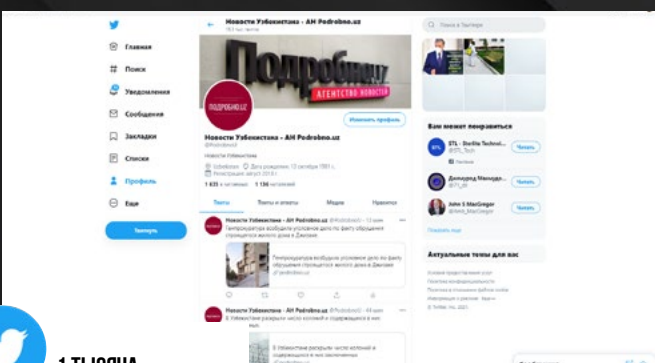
Главная
Поиск
Уведомления
Сообщения
Закладки
Списки
Профиль
Еще
Твитнуть

Новости Узбекистана - АН Podrobno.uz
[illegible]

ПОДРОБНО.uz
АГЕНТСТВО НОВОСТЕЙ

ПОДРОБНО.UZ

Изменить профиль

Новости Узбекистана - АН Podrobno.uz
@PodrobnoUl
Новости Узбекистана
Uzbekistan
Дата рождения: 12 октября 1981 г.
Регистрация: август 2018 г.
1 635 в читаемых 1 136 читателей

Твиты
Твиты и ответы
Медиа
Нравится

Новости Узбекистана - АН Podrobno.uz @PodrobnoUl · 12 мин
Генпрокуратура возбудила уголовное дело по факту обрушения строящегося жилого дома в Джизаке

Генпрокуратура возбудила уголовное дело по факту обрушения строящегося жилого дома в Джизаке
podrobno.uz

Новости Узбекистана - АН Podrobno.uz @PodrobnoUl · 44 мин
В Узбекистане разрешили число колонией и содержащихся в них

В Узбекистане разрешили число колоний и содержащихся в них заключенных

Поиск в Твиттере

Вам может понравиться
STL - Sterlite Technol... @STL_Tech Читать
Доладод Махмудо... @TT_M Читать
John S MacGregor @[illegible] Читать
Показать еще

Актуальные темы для вас
Условия предоставления услуг
Политика конфиденциальности
Политика в отношении файлов cookie
Информация о рекламе Еще
© Twitter, Inc. 2021

1 ТЫСЯЧА